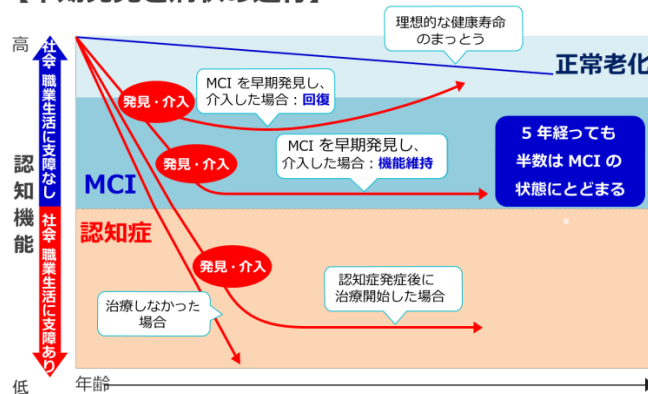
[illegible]

高

社会・職業生活に支障なし

社会・職業生活に支障あり

認知機能

低

理想的な健康寿命のまっとう

正常老化

発見・介入

MCI を早期発見し、介入した場合：回復

発見・介入

MCI を早期発見し、介入した場合：機能維持

5 年経っても半数は MCI の状態にとどまる

MCI

認知症

発見・介入

認知症発症後に治療開始した場合

治療しなかった場合

年齢